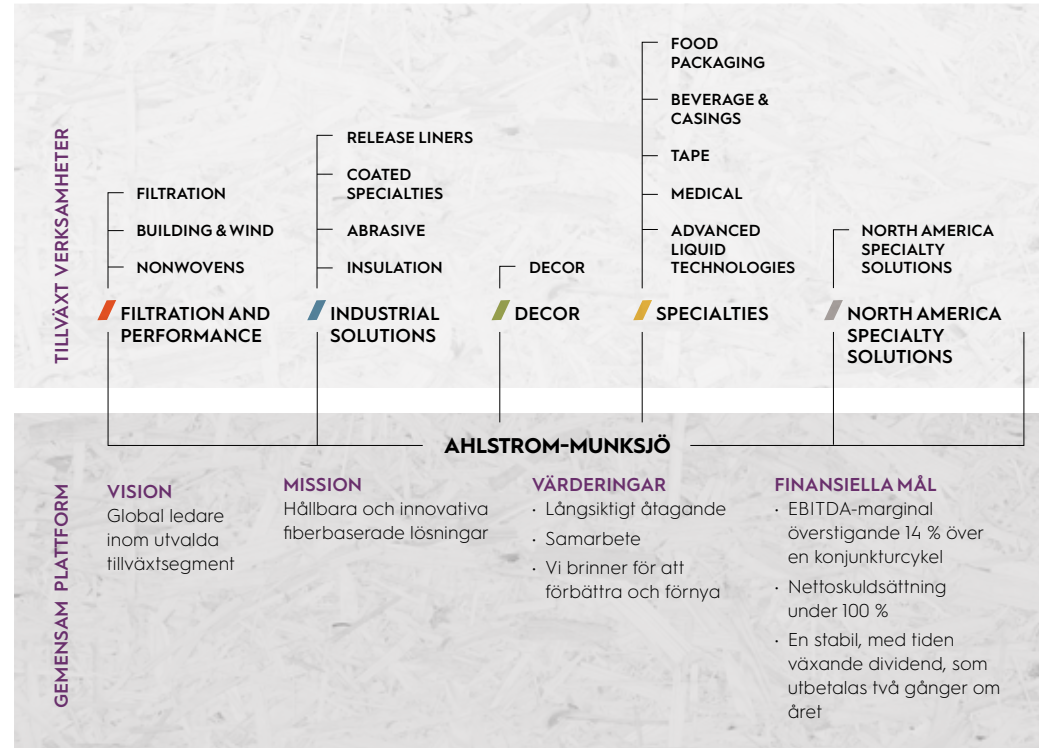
TILLVÄXT VERKSAMHETER

FILTRATION
BUILDING & WIND
NONWOVENS
FILTRATION AND PERFORMANCE

RELEASE LINERS
COATED SPECIALTIES
ABRASIVE
INSULATION
INDUSTRIAL SOLUTIONS

DECOR
DECOR

FOOD PACKAGING
BEVERAGE & CASINGS
TAPE
MEDICAL
ADVANCED LIQUID TECHNOLOGIES
SPECIALTIES

NORTH AMERICA SPECIALTY SOLUTIONS
NORTH AMERICA SPECIALTY SOLUTIONS

AHLSTROM-MUNKSJÖ

GEMENSAM PLATTFORM

VISION
Global ledare inom utvalda tillväxtsegment

MISSION
Hållbara och innovativa fiberbaserade lösningar

VÄRDERINGAR
· Långsiktigt åtagande
· Samarbete
· Vi brinner för att förbättra och förnya

FINANSIELLA MÅL
· EBITDA-marginal överstigande 14 % över en konjunkturcykel
· Nettoskuldsättning under 100 %
· En stabil, med tiden växande dividend, som utbetalas två gånger om året